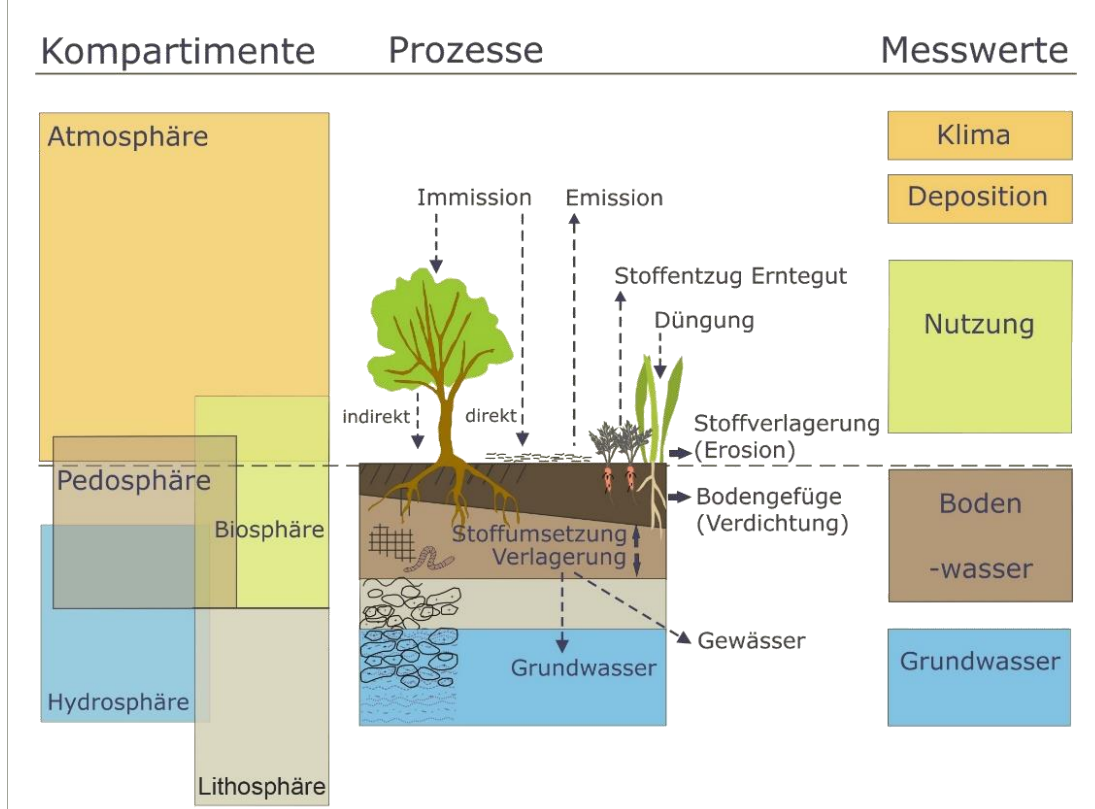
Kompartimente Prozesse Messwerte

Atmosphäre

Pedosphäre

Biosphäre

Hydrosphäre

Lithosphäre

Immission

Emission

Stoffentzug Erntegut

Düngung

indirekt

direkt

Stoffverlagerung (Erosion)

Bodengefüge (Verdichtung)

Stoffumsetzung Verlagerung

Gewässer

Grundwasser

Klima

Deposition

Nutzung

Boden -wasser

Grundwasser